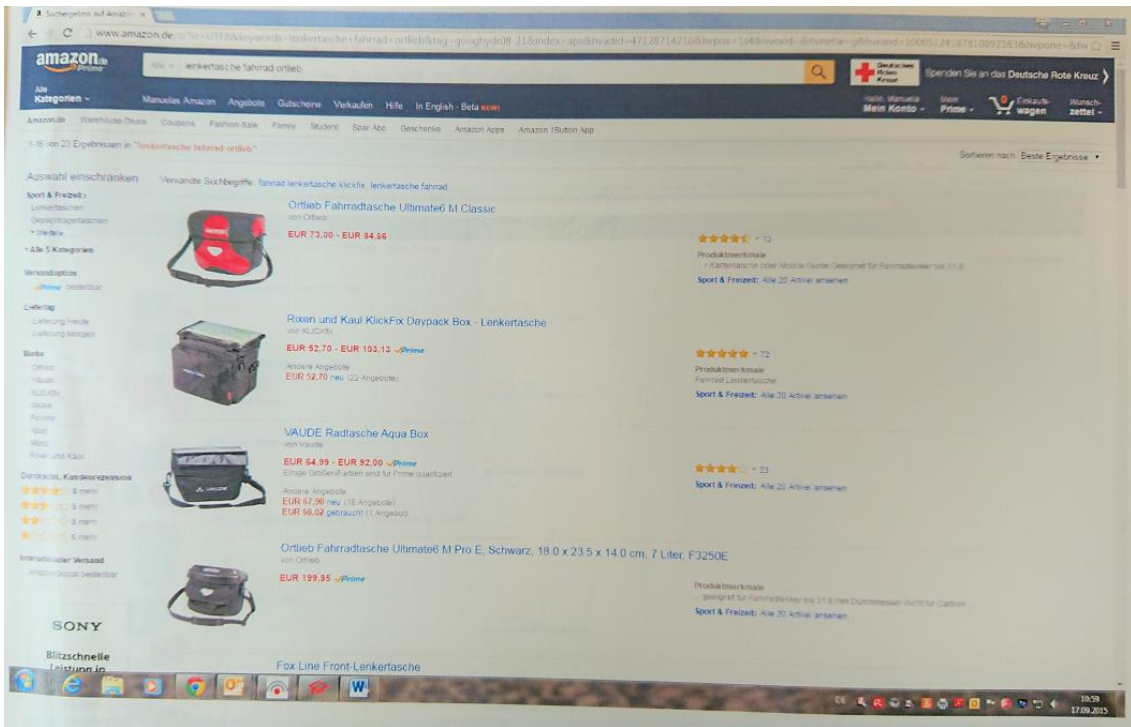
a Suchergebnis auf Amazon ×

www.amazon.de/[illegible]lenkertasche+fahrrad+ortlieb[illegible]

amazon.de Prime

Alle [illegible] lenkertasche fahrrad ortlieb

Deutsches Rotes Kreuz Spenden Sie an das Deutsche Rote Kreuz

Alle Kategorien

Manuelas Amazon Angebote Gutscheine Verkaufen Hilfe In English - Beta NEU!

Hallo, Manuela Mein Konto · Mein Prime · Einkaufswagen · Wunschzettel

Amazon.de Warehouse Deals Coupons Fashion Sale Family Student Spar-Abo Geschenke Amazon Apps Amazon 1Button App

1-16 von 23 Ergebnissen in "lenkertasche fahrrad ortlieb"

Sortieren nach: Beste Ergebnisse

Auswahl einschränken

Sport & Freizeit
Lenkertaschen
Gepäckträgertaschen
Weitere

Alle 5 Kategorien

Versandoptionen
Prime berechtigt

Liefertag
Lieferung Heute
Lieferung Morgen

Marke
Ortlieb
Vaude
KLICKfix
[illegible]
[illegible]
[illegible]
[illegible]
Rixen und Kaul

Durchschn. Kundenrezension
& mehr
& mehr
& mehr
& mehr

Internationaler Versand
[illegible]

Verwandte Suchbegriffe: fahrrad lenkertasche klickfix, lenkertasche fahrrad

Ortlieb Fahrradtasche Ultimate6 M Classic
von Ortlieb
EUR 73,00 - EUR 84,66
13
Produktmerkmale
Kameratasche oder Mobile Guide Geeignet für Fahrradlenker bis 31,8
Sport & Freizeit: Alle 20 Artikel ansehen

Rixen und Kaul KlickFix Daypack Box - Lenkertasche
von KLICKfix
EUR 52,70 - EUR 103,13 Prime
Andere Angebote
EUR 52,70 neu (22 Angebote)
72
Produktmerkmale
Fahrrad Lenkertasche
Sport & Freizeit: Alle 20 Artikel ansehen

VAUDE Radtasche Aqua Box
von Vaude
EUR 64,99 - EUR 92,00 Prime
Einige Größen/Farben sind für Prime qualifiziert
Andere Angebote
EUR 67,90 neu (18 Angebote)
EUR 60,02 gebraucht (1 Angebot)
23
Sport & Freizeit: Alle 20 Artikel ansehen

Ortlieb Fahrradtasche Ultimate6 M Pro E, Schwarz, 18.0 x 23.5 x 14.0 cm, 7 Liter, F3250E
von Ortlieb
EUR 199,95 Prime
Produktmerkmale
... geeignet für Fahrradlenker bis 31,8 mm Durchmesser (nicht für Carbon...
Sport & Freizeit: Alle 20 Artikel ansehen

SONY

Blitzschnelle Leistung in

Fox Line Front-Lenkertasche

DE 10:59 17.09.2015